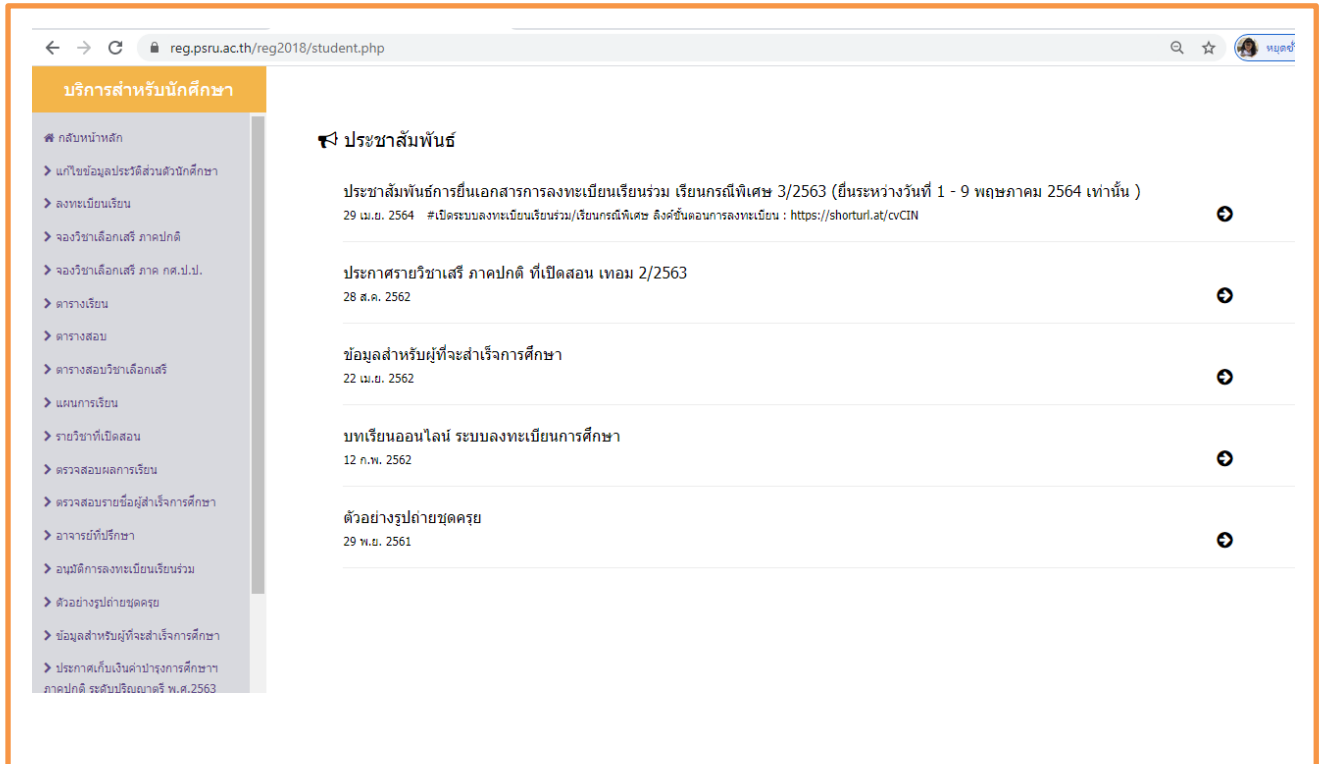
reg.psru.ac.th/reg2018/student.php

หยุดชั่

บริการสำหรับนักศึกษา

กลับหน้าหลัก
แก้ไขข้อมูลประวัติส่วนตัวนักศึกษา
ลงทะเบียนเรียน
จองวิชาเลือกเสรี ภาคปกติ
จองวิชาเลือกเสรี ภาค กศ.ป.ป.
ตารางเรียน
ตารางสอบ
ตารางสอบวิชาเลือกเสรี
แผนการเรียน
รายวิชาที่เปิดสอน
ตรวจสอบผลการเรียน
ตรวจสอบรายชื่อผู้สำเร็จการศึกษา
อาจารย์ที่ปรึกษา
อนุมัติการลงทะเบียนเรียนร่วม
ตัวอย่างรูปถ่ายชุดครุย
ข้อมูลสำหรับผู้ที่จะสำเร็จการศึกษา
ประกาศเก็บเงินค่าบำรุงการศึกษา ภาคปกติ ระดับปริญญาตรี พ.ศ.2563

ประชาสัมพันธ์

ประชาสัมพันธ์การยื่นเอกสารการลงทะเบียนเรียนร่วม เรียนกรณีพิเศษ 3/2563 (ยื่นระหว่างวันที่ 1 - 9 พฤษภาคม 2564 เท่านั้น )
29 เม.ย. 2564 #เปิดระบบลงทะเบียนเรียนร่วม/เรียนกรณีพิเศษ ลิงค์ขั้นตอนการลงทะเบียน : https://shorturl.at/cvCIN

ประกาศรายวิชาเสรี ภาคปกติ ที่เปิดสอน เทอม 2/2563
28 ส.ค. 2562

ข้อมูลสำหรับผู้ที่จะสำเร็จการศึกษา
22 เม.ย. 2562

บทเรียนออนไลน์ ระบบลงทะเบียนการศึกษา
12 ก.พ. 2562

ตัวอย่างรูปถ่ายชุดครุย
29 พ.ย. 2561